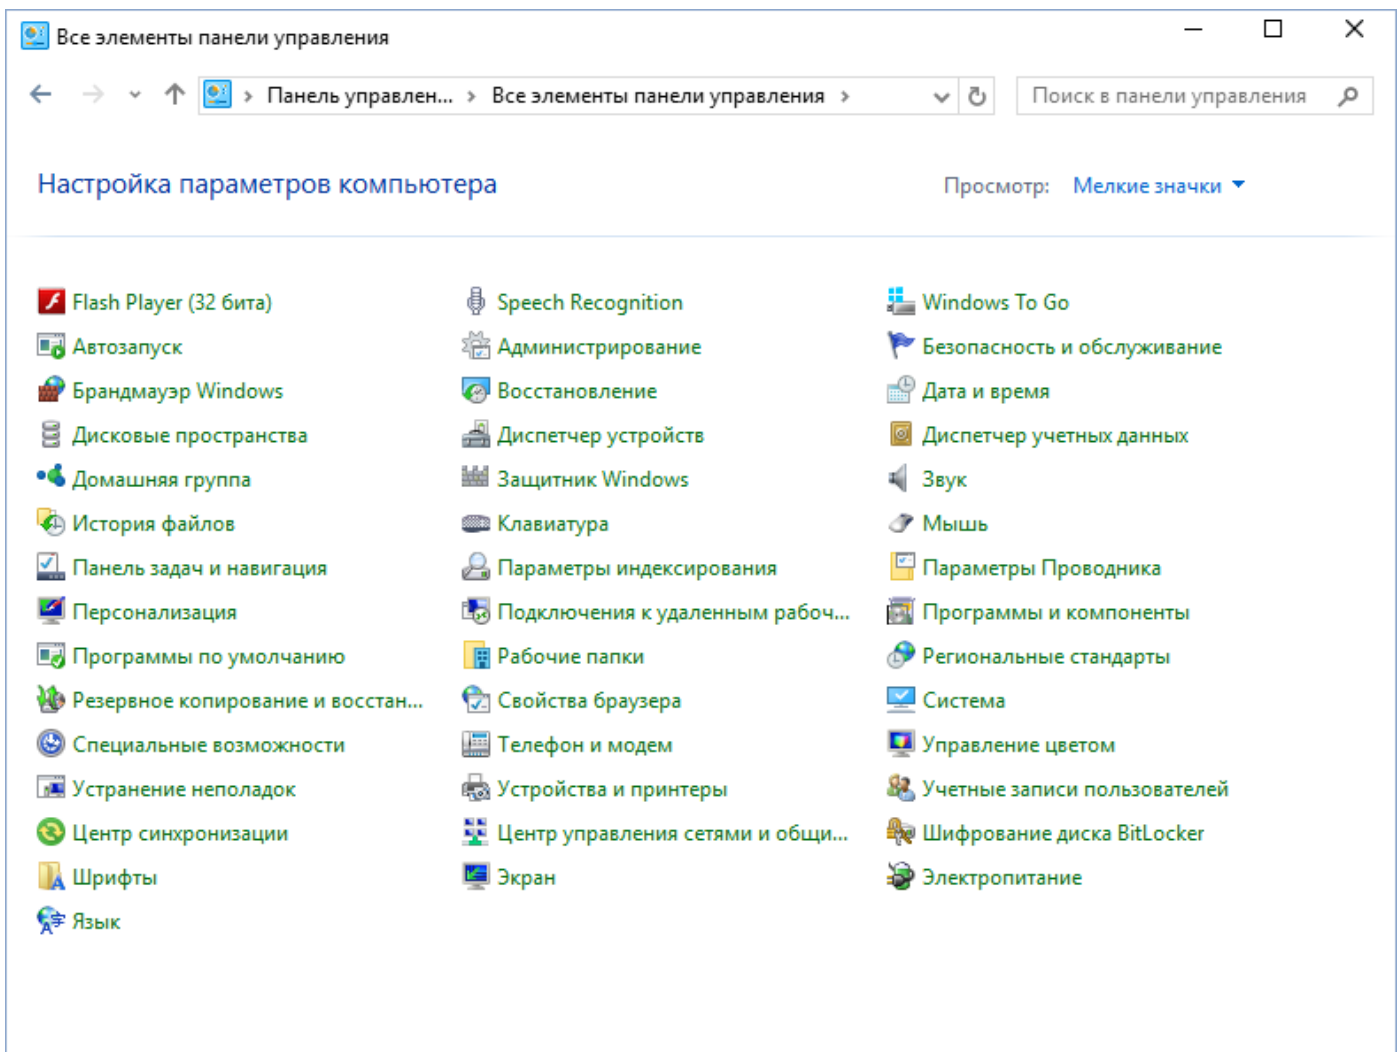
Все элементы панели управления

Панель управлен... › Все элементы панели управления ›

Поиск в панели управления

Настройка параметров компьютера

Просмотр: Мелкие значки

Flash Player (32 бита)
Автозапуск
Брандмауэр Windows
Дисковые пространства
Домашняя группа
История файлов
Панель задач и навигация
Персонализация
Программы по умолчанию
Резервное копирование и восстан...
Специальные возможности
Устранение неполадок
Центр синхронизации
Шрифты
Язык

Speech Recognition
Администрирование
Восстановление
Диспетчер устройств
Защитник Windows
Клавиатура
Параметры индексирования
Подключения к удаленным рабоч...
Рабочие папки
Свойства браузера
Телефон и модем
Устройства и принтеры
Центр управления сетями и общи...
Экран

Windows To Go
Безопасность и обслуживание
Дата и время
Диспетчер учетных данных
Звук
Мышь
Параметры Проводника
Программы и компоненты
Региональные стандарты
Система
Управление цветом
Учетные записи пользователей
Шифрование диска BitLocker
Электропитание